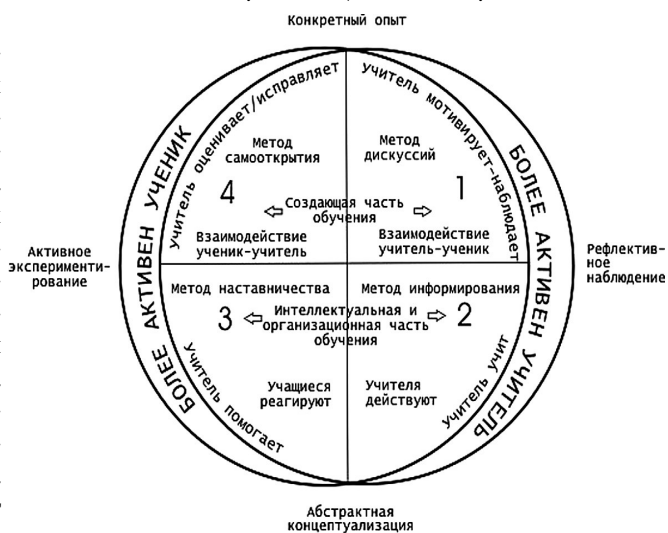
Конкретный опыт

Учитель оценивает/исправляет

Учитель мотивирует-наблюдает

БОЛЕЕ АКТИВЕН УЧЕНИК

БОЛЕЕ АКТИВЕН УЧИТЕЛЬ

Метод самооткрытия

Метод дискуссий

4

1

Создающая часть обучения

Взаимодействие ученик-учитель

Взаимодействие учитель-ученик

Активное экспериментирование

Рефлективное наблюдение

Метод наставничества

Метод информирования

3

2

Интеллектуальная и организационная часть обучения

Учитель помогает

Учитель учит

Учащиеся реагируют

Учителя действуют

Абстрактная концептуализация